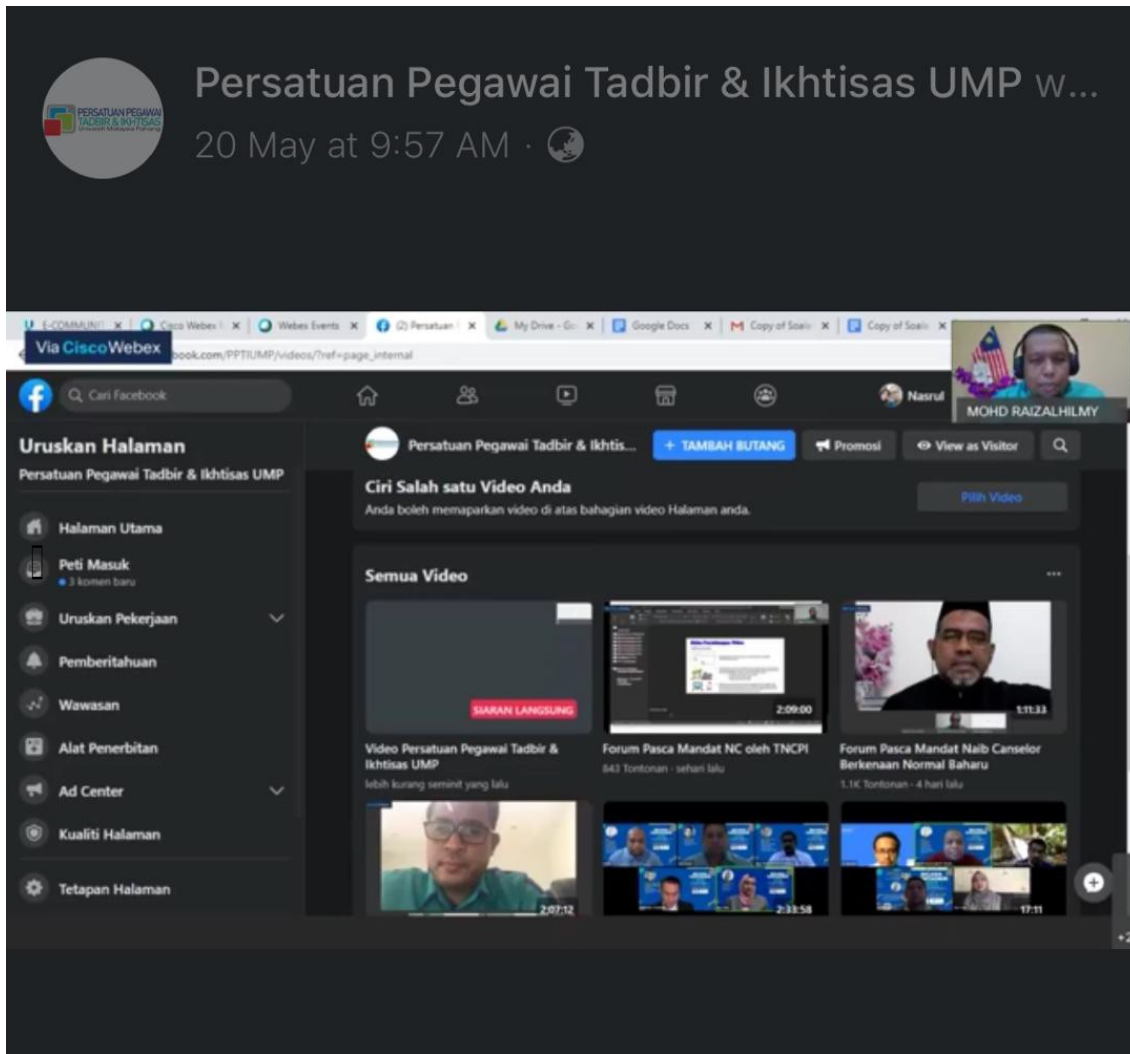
PERSATUAN PEGAWAI TADBIR & IKHTISAS Universiti Malaysia Pahang

Persatuan Pegawai Tadbir & Ikhtisas UMP w...
20 May at 9:57 AM ·

E-COMMUNI | Cisco Webex | Webex Events | (2) Persatuan | My Drive - Go | Google Docs | Copy of Soal | Copy of Soal

Via CiscoWebex
book.com/PPTIUMP/videos/?ref=page_internal

MOHD RAIZALHILMY

Cari Facebook

Nasrul

Uruskan Halaman
Persatuan Pegawai Tadbir & Ikhtisas UMP

Halaman Utama
Peti Masuk
3 komen baru
Uruskan Pekerjaan
Pemberitahuan
Wawasan
Alat Penerbitan
Ad Center
Kualiti Halaman
Tetapan Halaman

Persatuan Pegawai Tadbir & Ikhtis...
+ TAMBAH BUTANG
Promosi
View as Visitor

Ciri Salah satu Video Anda
Anda boleh memaparkan video di atas bahagian video Halaman anda.
Pilih Video

Semua Video

SIARAN LANGSUNG
Video Persatuan Pegawai Tadbir & Ikhtisas UMP
lebih kurang seminit yang lalu

2:09:00
Forum Pasca Mandat NC oleh TNCPI
843 Tontonan · sehari lalu

1:11:33
Forum Pasca Mandat Naib Canselor Berkenaan Normal Baharu
1.1K Tontonan · 4 hari lalu

2:07:12
2:33:58
17:11